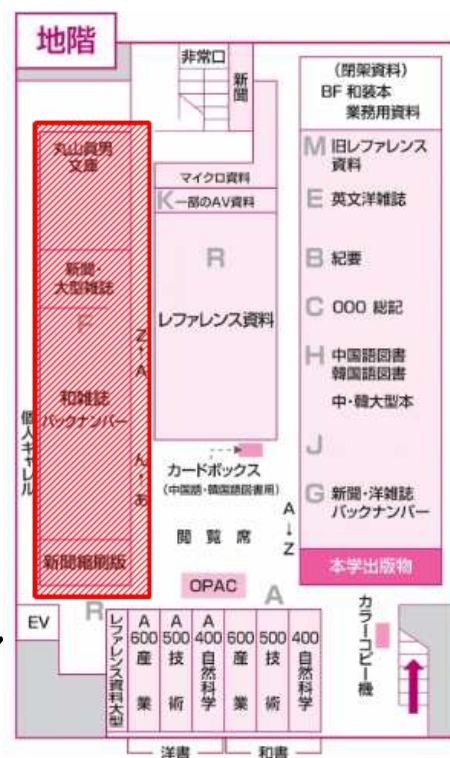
地階

非常口

新聞

（閉架資料）
BF 和装本
業務用資料

丸山眞男文庫

マイクロ資料

K 一部のAV資料

新聞・大型雑誌

F

和雑誌バックナンバー

Z ← A

ん ← あ

新聞縮刷版

個人キャレル

R

レファレンス資料

カードボックス
（中国語・韓国語図書用）

閲覧席

A ↓ Z

OPAC

M 旧レファレンス資料

E 英文洋雑誌

B 紀要

C 000 総記

H 中国語図書
韓国語図書
中・韓大型本

J

G 新聞・洋雑誌
バックナンバー

本学出版物

EV

R

A

| レファレンス資料大型 | A 600 産業 | A 500 技術 | A 400 自然科学 | 600 産業 | 500 技術 | 400 自然科学 |
|---|---|---|---|---|---|---|

洋書　和書

カラーコピー機